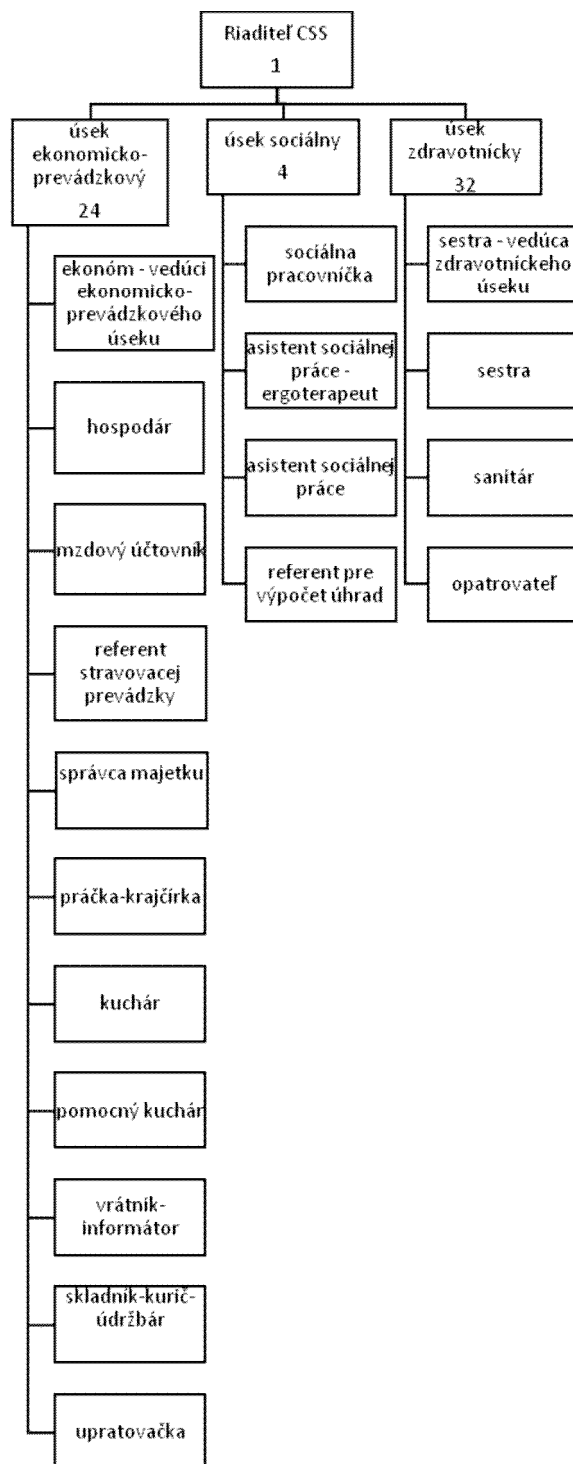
Riaditeľ CSS
1

úsek ekonomicko-prevádzkový
24

ekonóm - vedúci ekonomicko-prevádzkového úseku

hospodár

mzdový účtovník

referent stravovacej prevádzky

správca majetku

práčka-krajčírka

kuchár

pomocný kuchár

vrátnik-informátor

skladník-kurič-údržbár

upratovačka

úsek sociálny
4

sociálna pracovníčka

asistent sociálnej práce - ergoterapeut

asistent sociálnej práce

referent pre výpočet úhrad

úsek zdravotnícky
32

sestra - vedúca zdravotníckeho úseku

sestra

sanitár

opatrovateľ